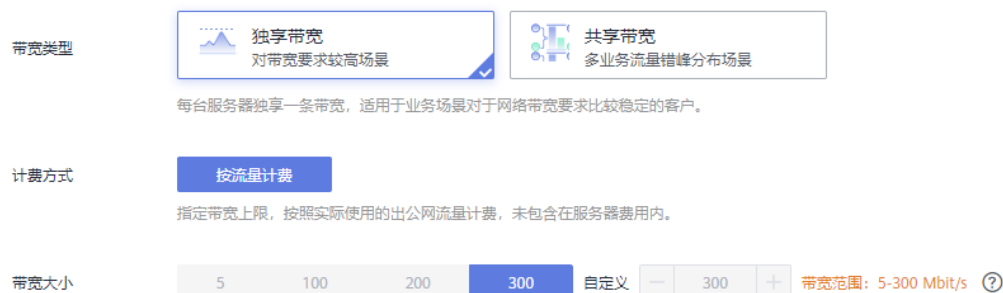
带宽类型

独享带宽
对带宽要求较高场景

共享带宽
多业务流量错峰分布场景

每台服务器独享一条带宽，适用于业务场景对于网络带宽要求比较稳定的客户。

计费方式

按流量计费

指定带宽上限，按照实际使用的出公网流量计费，未包含在服务器费用内。

带宽大小

5 100 200 300 自定义 − 300 + 带宽范围：5-300 Mbit/s ?